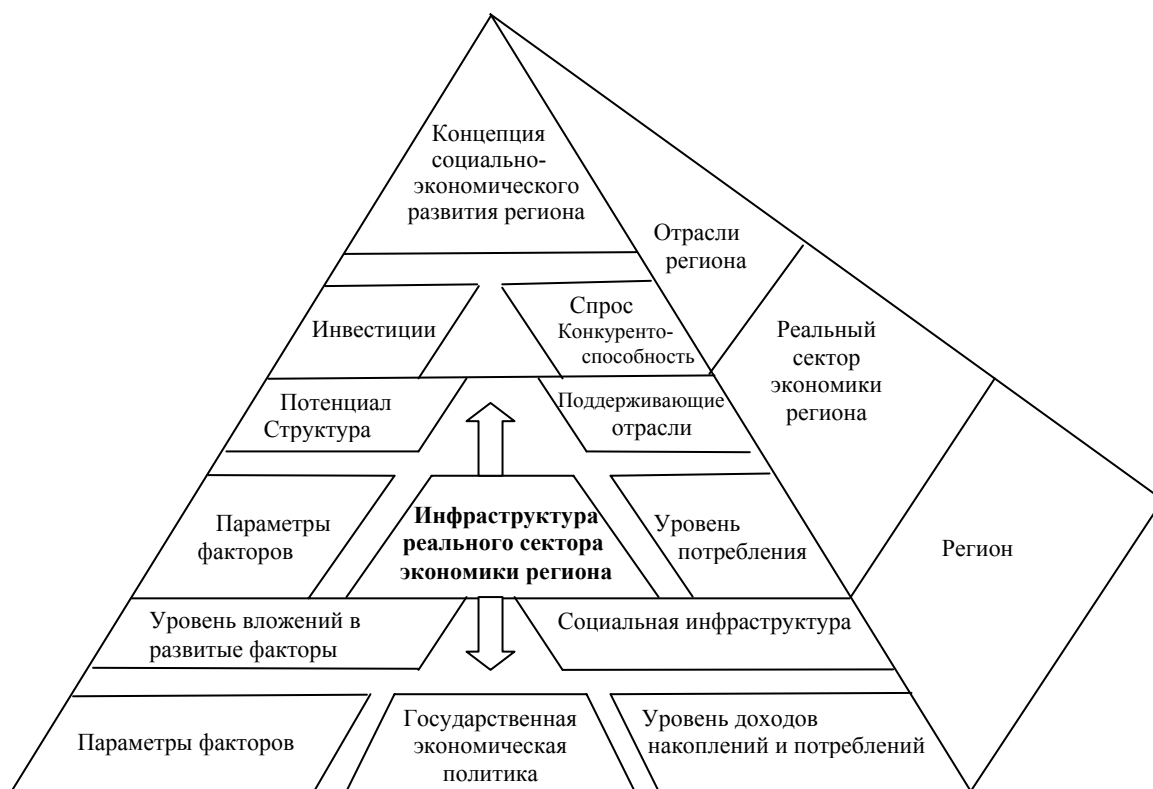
Концепция социально-экономического развития региона

Отрасли региона

Инвестиции

Спрос Конкуренто-способность

Реальный сектор экономики региона

Потенциал Структура

Поддерживающие отрасли

Параметры факторов

**Инфраструктура реального сектора экономики региона**

Уровень потребления

Регион

Уровень вложений в развитые факторы

Социальная инфраструктура

Параметры факторов

Государственная экономическая политика

Уровень доходов накоплений и потреблений